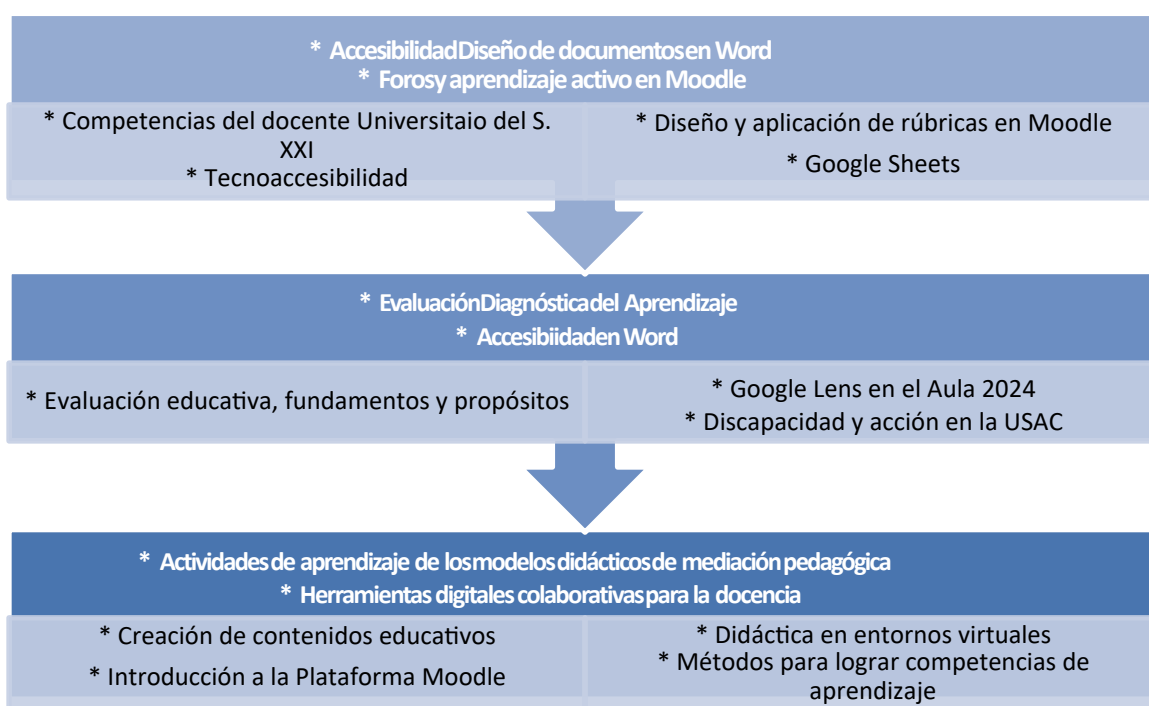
* AccesibilidadDiseño de documentosen Word
* Forosy aprendizaje activo en Moodle

* Competencias del docente Universitaio del S. XXI
* Tecnoaccesibilidad

* Diseño y aplicación de rúbricas en Moodle
* Google Sheets

* EvaluaciónDiagnósticadel Aprendizaje
* Accesibiidaden Word

* Evaluación educativa, fundamentos y propósitos

* Google Lens en el Aula 2024
* Discapacidad y acción en la USAC

* Actividadesde aprendizaje de losmodelosdidácticosde mediaciónpedagógica
* Herramientas digitales colaborativaspara la docencia

* Creación de contenidos educativos
* Introducción a la Plataforma Moodle

* Didáctica en entornos virtuales
* Métodos para lograr competencias de aprendizaje